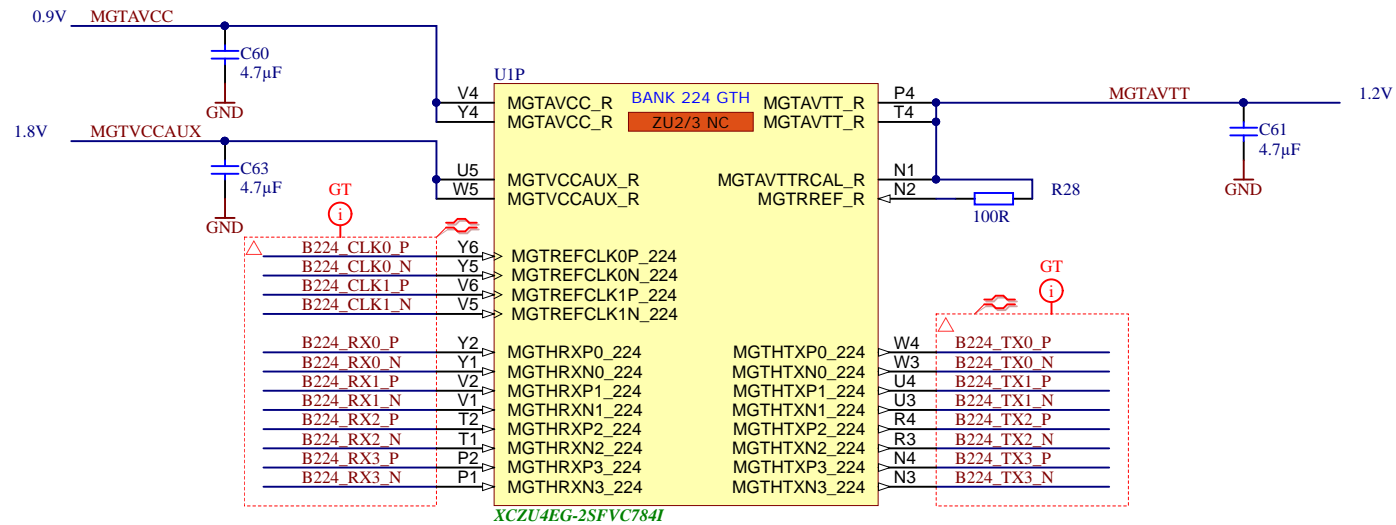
0.9V MGTAVCC
C60
4.7μF
GND
1.8V MGTVCCAUX
C63
4.7μF
GND
GT
U1P
V4 MGTAVCC_R
Y4 MGTAVCC_R
BANK 224 GTH
ZU2/3 NC
MGTAVTT_R P4
MGTAVTT_R T4
MGTAVTT 1.2V
C61
4.7μF
GND
U5 MGTVCCAUX_R
W5 MGTVCCAUX_R
MGTAVTTRCAL_R N1
MGTRREF_R N2
R28
100R
B224_CLK0_P Y6 MGTREFCLK0P_224
B224_CLK0_N Y5 MGTREFCLK0N_224
B224_CLK1_P V6 MGTREFCLK1P_224
B224_CLK1_N V5 MGTREFCLK1N_224
GT
B224_RX0_P Y2 MGTHRXP0_224
B224_RX0_N Y1 MGTHRXN0_224
B224_RX1_P V2 MGTHRXP1_224
B224_RX1_N V1 MGTHRXN1_224
B224_RX2_P T2 MGTHRXP2_224
B224_RX2_N T1 MGTHRXN2_224
B224_RX3_P P2 MGTHRXP3_224
B224_RX3_N P1 MGTHRXN3_224
MGTHTXP0_224 W4 B224_TX0_P
MGTHTXN0_224 W3 B224_TX0_N
MGTHTXP1_224 U4 B224_TX1_P
MGTHTXN1_224 U3 B224_TX1_N
MGTHTXP2_224 R4 B224_TX2_P
MGTHTXN2_224 R3 B224_TX2_N
MGTHTXP3_224 N4 B224_TX3_P
MGTHTXN3_224 N3 B224_TX3_N
XCZU4EG-2SFVC784I